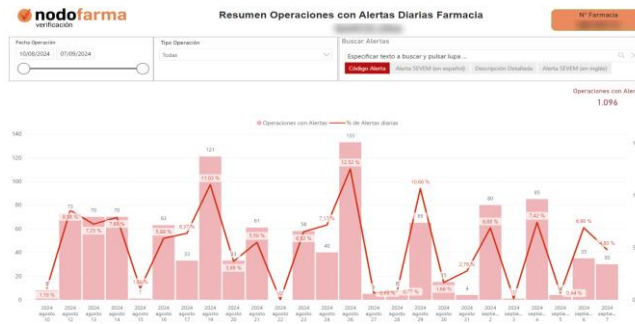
nodofarma verificación

Resumen Operaciones con Alertas Diarias Farmacia

Nº Farmacia

Fecha Operación
10/08/2024 07/09/2024

Tipo Operación
Todas

Buscar Alertas
Especificar texto a buscar y pulsar lupa ...
Código Alerta | Alerta SEVEM (en español) | Descripción Detallada | Alerta SEVEM (en inglés)

Operaciones con Alertas
1.096

Operaciones con Alertas — % de Alertas diarias

| Fecha | Operaciones con Alertas | % de Alertas diarias |
|---|---|---|
| 2024 agosto 10 | | 1,15 % |
| 2024 agosto 12 | 73 | 6,88 % |
| 2024 agosto 13 | 70 | 7,25 % |
| 2024 agosto 14 | 70 | 7,05 % |
| 2024 agosto 15 | | 1,38 % |
| 2024 agosto 16 | 63 | 5,66 % |
| 2024 agosto 17 | 33 | 6,77 % |
| 2024 agosto 19 | 121 | 11,05 % |
| 2024 agosto 20 | | 3,49 % |
| 2024 agosto 21 | 61 | 5,56 % |
| 2024 agosto 22 | | |
| 2024 agosto 23 | 58 | 5,53 % |
| 2024 agosto 24 | 40 | 7,17 % |
| 2024 agosto 26 | 133 | 12,52 % |
| 2024 agosto 27 | | 0,35 % |
| 2024 agosto 28 | | 0,77 % |
| 2024 agosto 29 | 65 | 10,66 % |
| 2024 agosto 30 | 13 | 1,66 % |
| 2024 agosto 31 | 4 | 2,78 % |
| 2024 septie... 2 | 80 | 6,88 % |
| 2024 septie... 3 | | |
| 2024 septie... 4 | 85 | 7,42 % |
| 2024 septie... 5 | | 0,44 % |
| 2024 septie... 6 | 35 | 6,80 % |
| 2024 septie... 7 | 30 | 4,82 % |

140 120 100 80 60 40 20 0